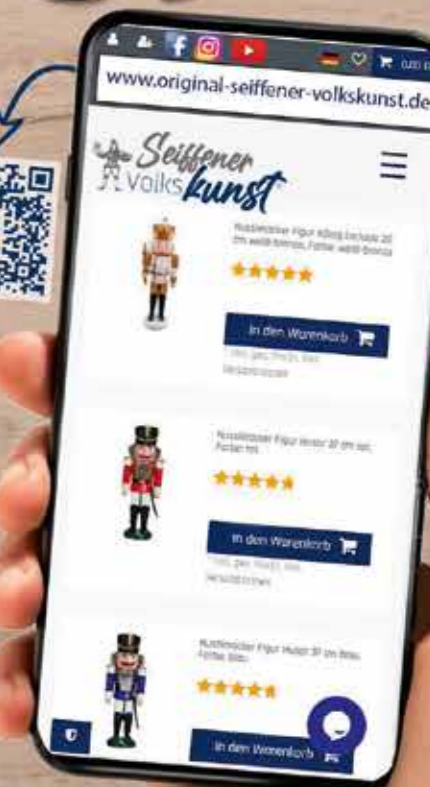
www.original-seiffener-volkskunst.de

Seiffener Volkskunst

Nussknacker Figur König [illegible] 20 cm weiß-bronze, Farbe: weiß-bronze

In den Warenkorb

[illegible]

Nussknacker Figur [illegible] 30 cm rot, Farbe: rot

In den Warenkorb

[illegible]

Nussknacker Figur Husar 30 cm blau, Farbe: blau

In den Warenkorb